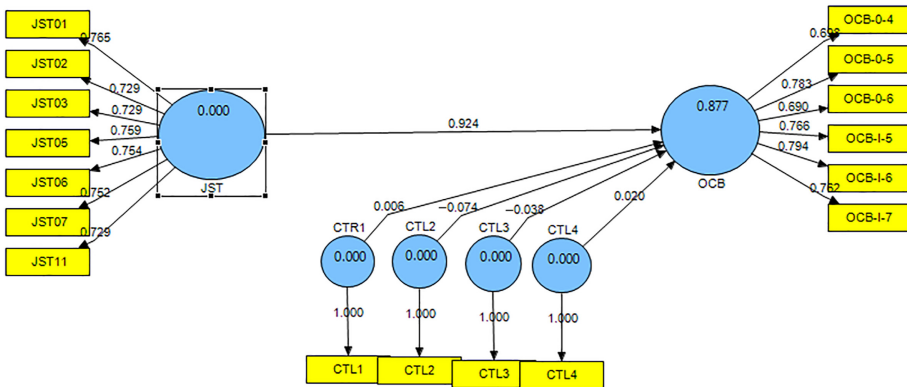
JST01
JST02
JST03
JST05
JST06
JST07
JST11
0.765
0.729
0.729
0.759
0.754
0.752
0.729
0.000
JST
0.924
0.877
OCB
OCB-0-4
OCB-0-5
OCB-0-6
OCB-I-5
OCB-I-6
OCB-I-7
0.693
0.783
0.690
0.766
0.794
0.762
CTR1
0.006
CTL2
-0.074
CTL3
-0.038
CTL4
0.020
0.000
0.000
0.000
0.000
1.000
1.000
1.000
1.000
CTL1
CTL2
CTL3
CTL4